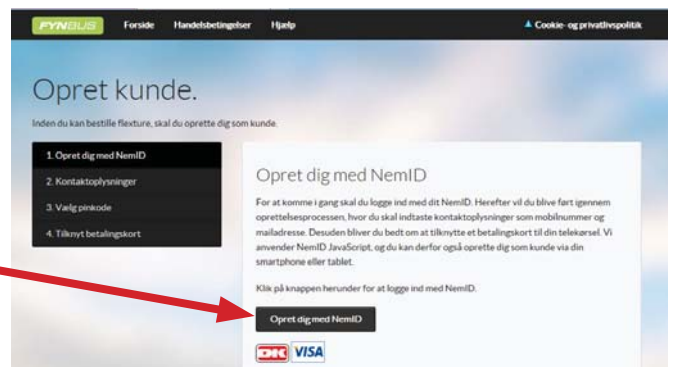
FYNBUS Forside Handelsbetingelser Hjælp

Cookie- og privatlivspolitik

Opret kunde.

Inden du kan bestille flexture, skal du oprette dig som kunde.

1. Opret dig med NemID
2. Kontaktoplysninger
3. Vælg pinkode
4. Tilknyt betalingskort

Opret dig med NemID

For at komme i gang skal du logge ind med dit NemID. Herefter vil du blive ført igennem oprettelsesprocessen, hvor du skal indtaste kontaktoplysninger som mobilnummer og mailadresse. Desuden bliver du bedt om at tilknytte et betalingskort til din telekørsel. Vi anvender NemID JavaScript, og du kan derfor også oprette dig som kunde via din smartphone eller tablet.

Klik på knappen herunder for at logge ind med NemID.

Opret dig med NemID

DK VISA